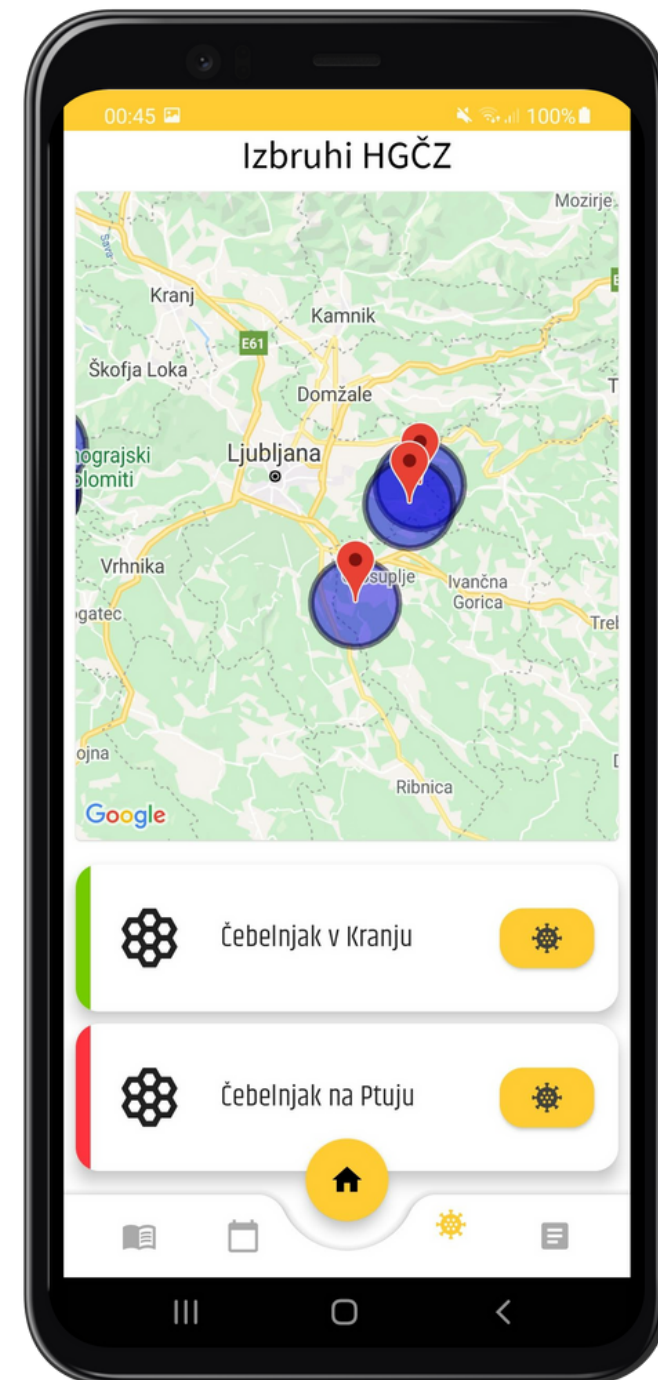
00:45

100%

Izbruhi HGČZ

Mozirje

Sava

Kranj

Kamnik

E61

Škofja Loka

Domžale

nograjski olomiti

Ljubljana

Vrhnika

ogatec

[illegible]suplje

Ivančna Gorica

Treb

ojna

Ribnica

Google

Čebelnjak v Kranju

Čebelnjak na Ptuju